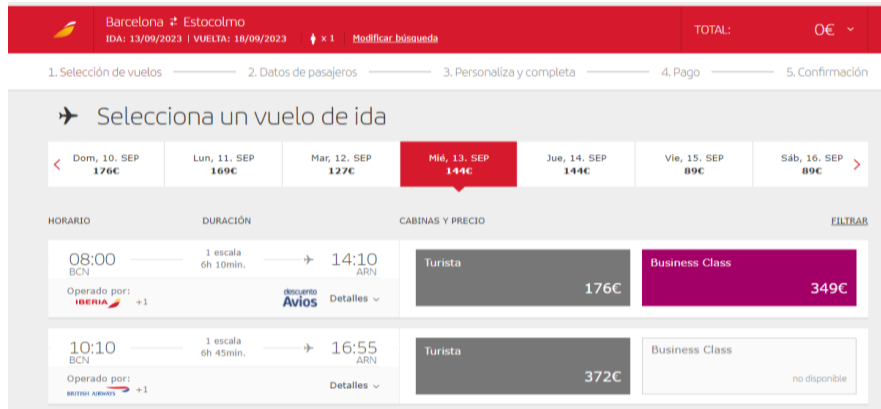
Barcelona ⇄ Estocolmo
IDA: 13/09/2023 | VUELTA: 18/09/2023 x 1 Modificar búsqueda

TOTAL: 0€

1. Selección de vuelos 2. Datos de pasajeros 3. Personaliza y completa 4. Pago 5. Confirmación

Selecciona un vuelo de ida

| Dom, 10. SEP | Lun, 11. SEP | Mar, 12. SEP | Mié, 13. SEP | Jue, 14. SEP | Vie, 15. SEP | Sáb, 16. SEP |
|---|---|---|---|---|---|---|
| 176€ | 169€ | 127€ | 144€ | 144€ | 89€ | 89€ |

HORARIO DURACIÓN CABINAS Y PRECIO FILTRAR

08:00 BCN 1 escala 6h 10min. 14:10 ARN
Operado por: IBERIA +1
descuento Avios Detalles
Turista 176€
Business Class 349€

10:10 BCN 1 escala 6h 45min. 16:55 ARN
Operado por: BRITISH AIRWAYS +1
Detalles
Turista 372€
Business Class no disponible